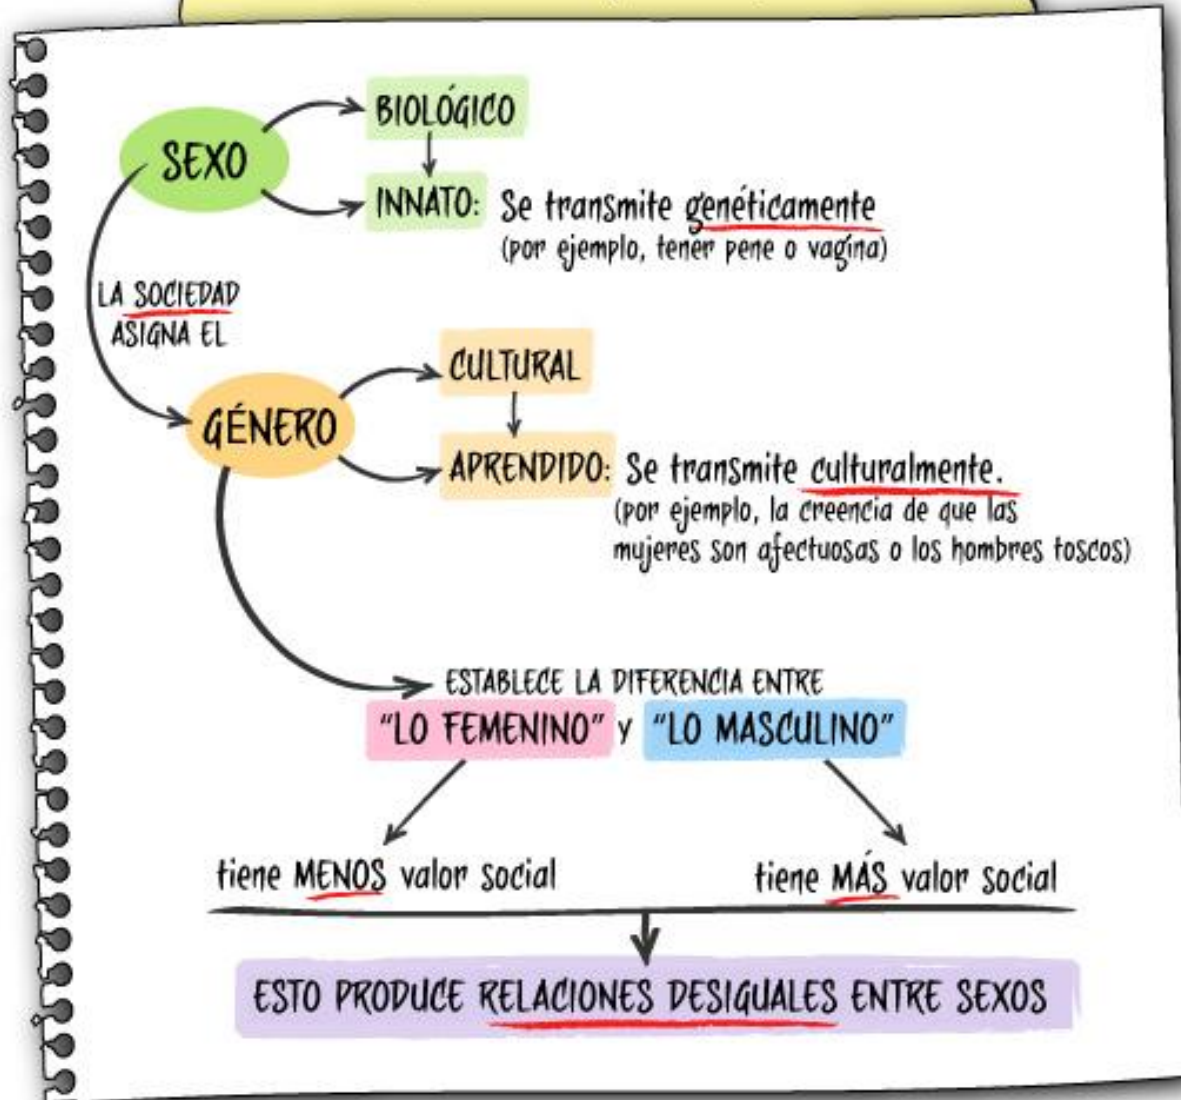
SEXO

BIOLÓGICO

INNATO: Se transmite genéticamente
(por ejemplo, tener pene o vagina)

LA SOCIEDAD ASIGNA EL

GÉNERO

CULTURAL

APRENDIDO: Se transmite culturalmente.
(por ejemplo, la creencia de que las mujeres son afectuosas o los hombres toscos)

ESTABLECE LA DIFERENCIA ENTRE
"LO FEMENINO" Y "LO MASCULINO"

tiene MENOS valor social

tiene MÁS valor social

ESTO PRODUCE RELACIONES DESIGUALES ENTRE SEXOS